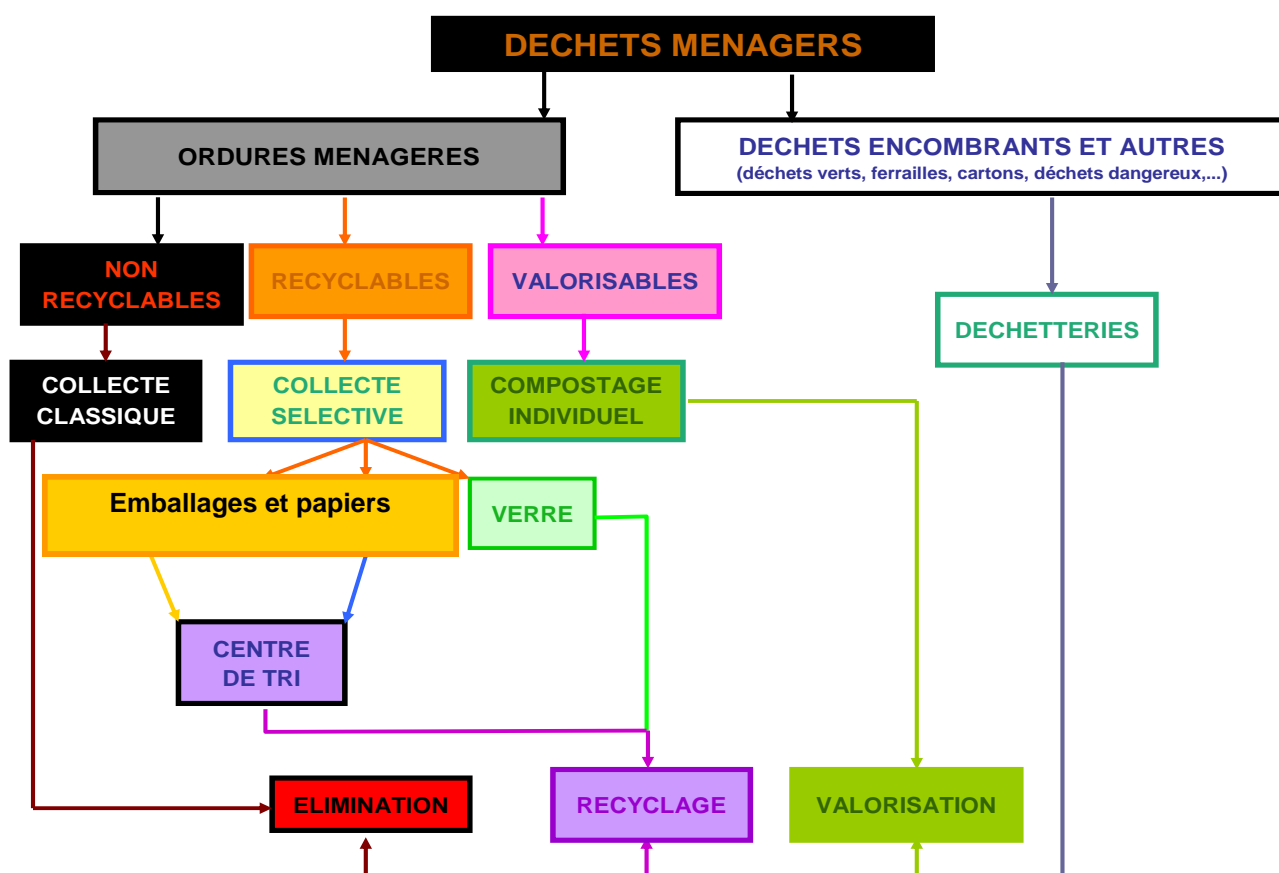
DECHETS MENAGERS

ORDURES MENAGERES

DECHETS ENCOMBRANTS ET AUTRES
(déchets verts, ferrailles, cartons, déchets dangereux,...)

NON RECYCLABLES

RECYCLABLES

VALORISABLES

DECHETTERIES

COLLECTE CLASSIQUE

COLLECTE SELECTIVE

COMPOSTAGE INDIVIDUEL

Emballages et papiers

VERRE

CENTRE DE TRI

ELIMINATION

RECYCLAGE

VALORISATION